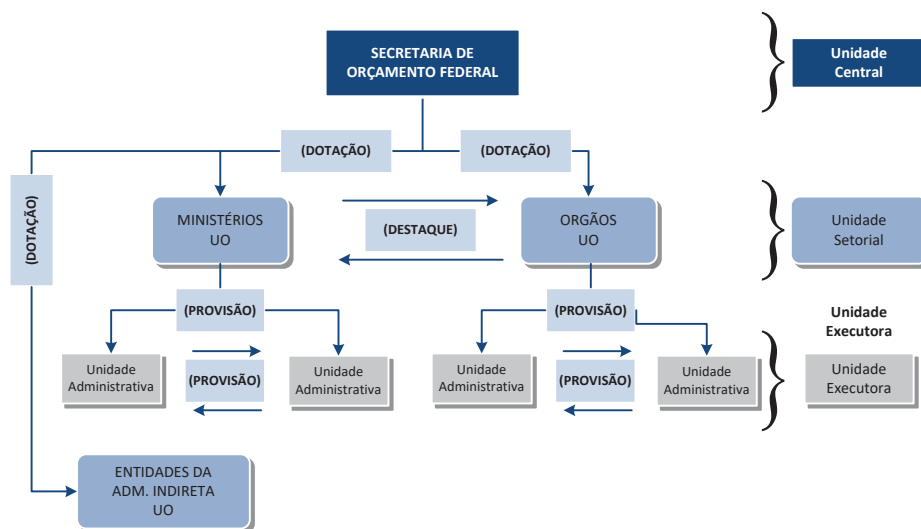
SECRETARIA DE ORÇAMENTO FEDERAL

Unidade Central

(DOTAÇÃO)

(DOTAÇÃO)

(DOTAÇÃO)

MINISTÉRIOS UO

(DESTAQUE)

ORGÃOS UO

Unidade Setorial

(PROVISÃO)

(PROVISÃO)

Unidade Executora

Unidade Administrativa

(PROVISÃO)

Unidade Administrativa

Unidade Administrativa

(PROVISÃO)

Unidade Administrativa

Unidade Executora

ENTIDADES DA ADM. INDIRETA UO